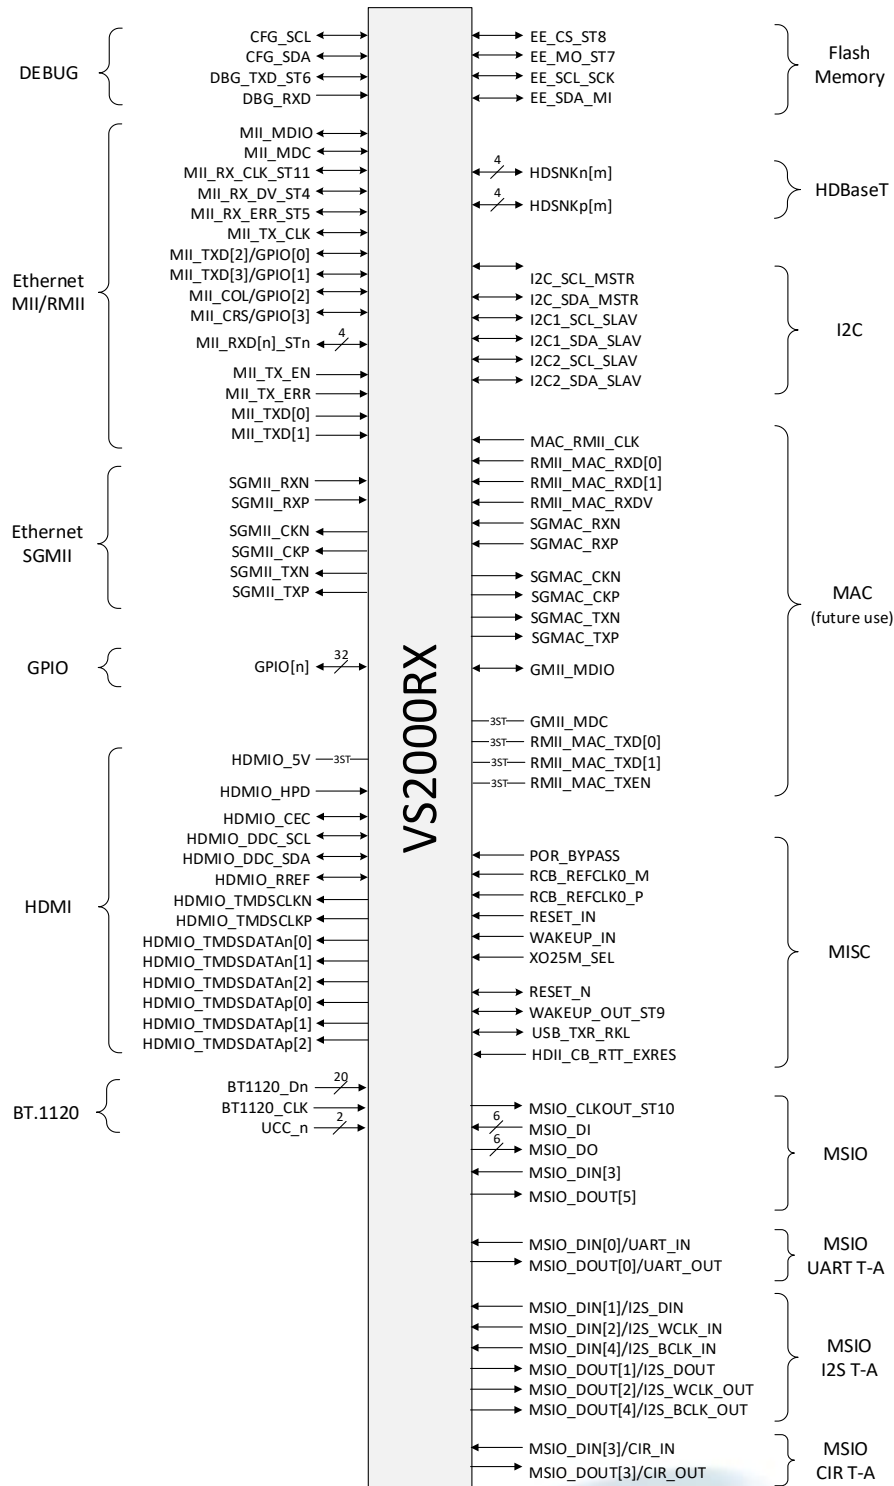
DEBUG

CFG_SCL
CFG_SDA
DBG_TXD_ST6
DBG_RXD

Ethernet MII/RMII

MII_MDIO
MII_MDC
MII_RX_CLK_ST11
MII_RX_DV_ST4
MII_RX_ERR_ST5
MII_TX_CLK
MII_TXD[2]/GPIO[0]
MII_TXD[3]/GPIO[1]
MII_COL/GPIO[2]
MII_CRS/GPIO[3]
MII_RXD[n]_STn 4
MII_TX_EN
MII_TX_ERR
MII_TXD[0]
MII_TXD[1]

Ethernet SGMII

SGMII_RXN
SGMII_RXP
SGMII_CKN
SGMII_CKP
SGMII_TXN
SGMII_TXP

GPIO

GPIO[n] 32

HDMI

HDMIO_5V 3ST
HDMIO_HPD
HDMIO_CEC
HDMIO_DDC_SCL
HDMIO_DDC_SDA
HDMIO_RREF
HDMIO_TMDSCLKN
HDMIO_TMDSCLKP
HDMIO_TMDSDATAn[0]
HDMIO_TMDSDATAn[1]
HDMIO_TMDSDATAn[2]
HDMIO_TMDSDATAp[0]
HDMIO_TMDSDATAp[1]
HDMIO_TMDSDATAp[2]

BT.1120

BT1120_Dn 20
BT1120_CLK
UCC_n 2

VS2000RX

EE_CS_ST8
EE_MO_ST7
EE_SCL_SCK
EE_SDA_MI

Flash Memory

4 HDSNKn[m]
4 HDSNKp[m]

HDBaseT

I2C_SCL_MSTR
I2C_SDA_MSTR
I2C1_SCL_SLAV
I2C1_SDA_SLAV
I2C2_SCL_SLAV
I2C2_SDA_SLAV

I2C

MAC_RMII_CLK
RMII_MAC_RXD[0]
RMII_MAC_RXD[1]
RMII_MAC_RXDV
SGMAC_RXN
SGMAC_RXP
SGMAC_CKN
SGMAC_CKP
SGMAC_TXN
SGMAC_TXP
GMII_MDIO
3ST GMII_MDC
3ST RMII_MAC_TXD[0]
3ST RMII_MAC_TXD[1]
3ST RMII_MAC_TXEN

MAC (future use)

POR_BYPASS
RCB_REFCLK0_M
RCB_REFCLK0_P
RESET_IN
WAKEUP_IN
XO25M_SEL
RESET_N
WAKEUP_OUT_ST9
USB_TXR_RKL
HDII_CB_RTT_EXRES

MISC

MSIO_CLKOUT_ST10
6 MSIO_DI
6 MSIO_DO
MSIO_DIN[3]
MSIO_DOUT[5]

MSIO

MSIO_DIN[0]/UART_IN
MSIO_DOUT[0]/UART_OUT

MSIO UART T-A

MSIO_DIN[1]/I2S_DIN
MSIO_DIN[2]/I2S_WCLK_IN
MSIO_DIN[4]/I2S_BCLK_IN
MSIO_DOUT[1]/I2S_DOUT
MSIO_DOUT[2]/I2S_WCLK_OUT
MSIO_DOUT[4]/I2S_BCLK_OUT

MSIO I2S T-A

MSIO_DIN[3]/CIR_IN
MSIO_DOUT[3]/CIR_OUT

MSIO CIR T-A